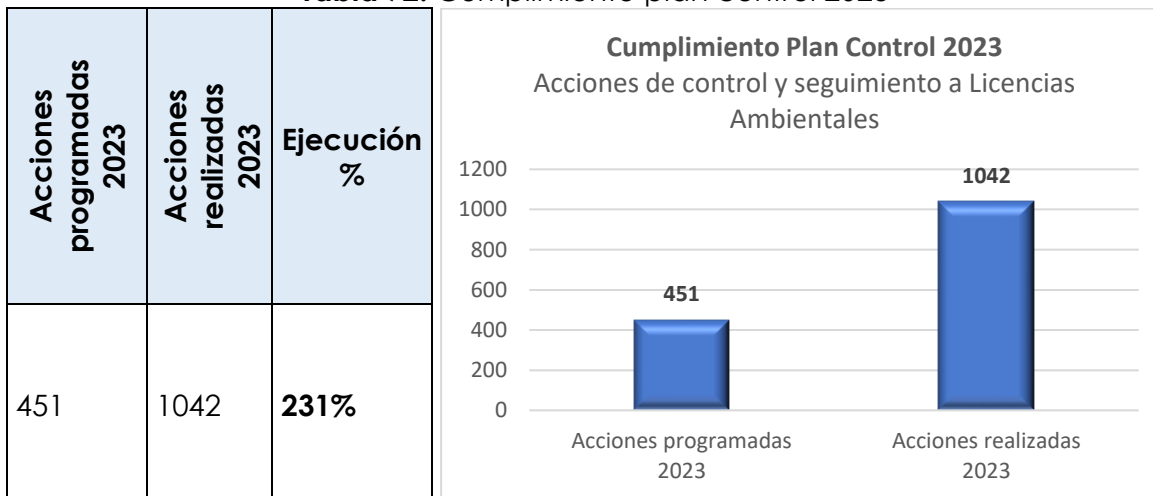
Tabla 12. Cumplimiento plan Control 2023

| Acciones programadas 2023 | Acciones realizadas 2023 | Ejecución % |
|---|---|---|
| 451 | 1042 | **231%** |

Cumplimiento Plan Control 2023
Acciones de control y seguimiento a Licencias Ambientales

1200
1000
800
600
400
200
0

451
1042

Acciones programadas 2023
Acciones realizadas 2023